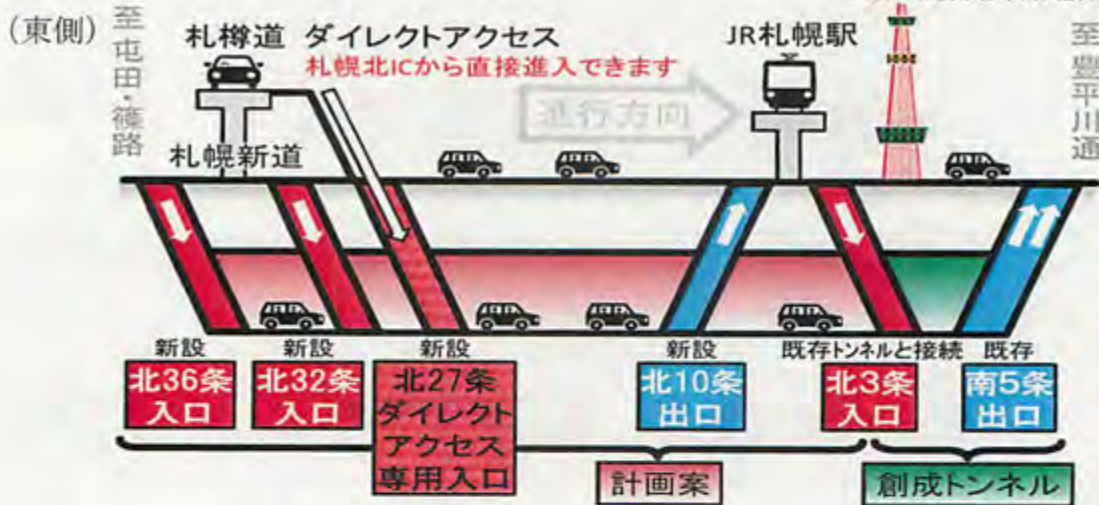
(東側)

至屯田・篠路

札樽道　ダイレクトアクセス
札幌北ICから直接進入できます

札幌新道

進行方向

JR札幌駅

至豊平川通

新設
北36条入口

新設
北32条入口

新設
北27条ダイレクトアクセス専用入口

新設
北10条出口

既存トンネルと接続
北3条入口

既存
南5条出口

計画案

創成トンネル